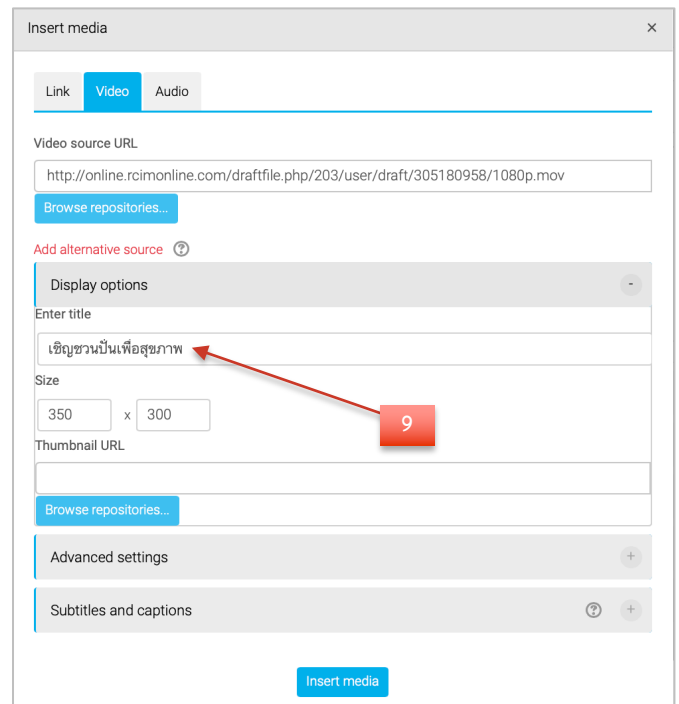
Insert media

×

Link Video Audio

Video source URL

http://online.rcimonline.com/draftfile.php/203/user/draft/305180958/1080p.mov

Browse repositories...

Add alternative source

Display options

Enter title

เชิญชวนปั่นเพื่อสุขภาพ

Size

350 x 300

9

Thumbnail URL

Browse repositories...

Advanced settings

Subtitles and captions

Insert media